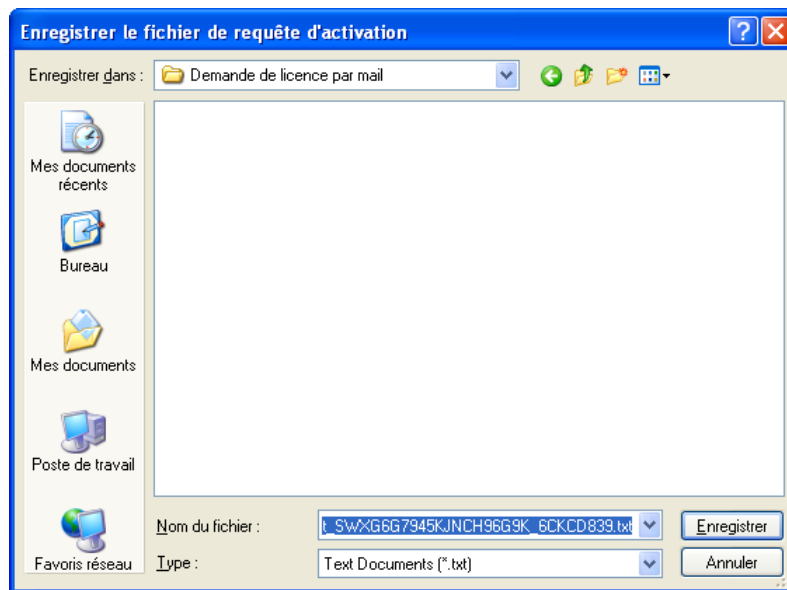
Enregistrer le fichier de requête d'activation

Enregistrer dans : Demande de licence par mail

Mes documents récents

Bureau

Mes documents

Poste de travail

Favoris réseau

Nom du fichier : t_SWXG6G7945KJNCH96G9K_6CKCD839.txt

Type : Text Documents (*.txt)

Enregistrer

Annuler